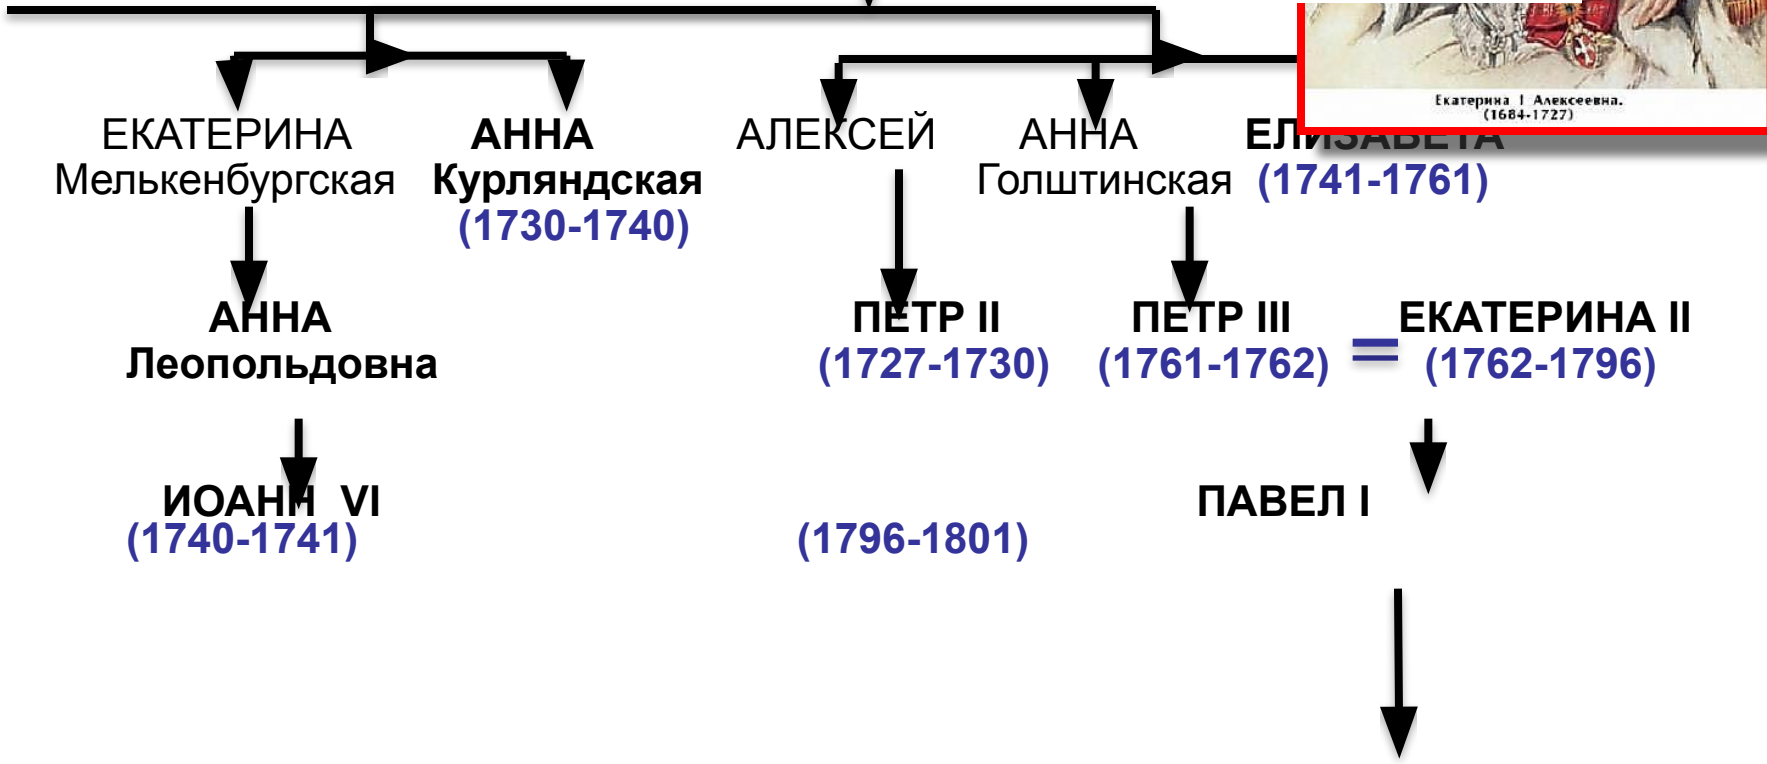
Екатерина I Алексеевна.
(1684-1727)

ЕКАТЕРИНА Мелькенбургская

АННА Курляндская (1730-1740)

АЛЕКСЕЙ

АННА Голштинская

ЕЛ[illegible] (1741-1761)

АННА Леопольдовна

ПЕТР II (1727-1730)

ПЕТР III (1761-1762)

=

ЕКАТЕРИНА II (1762-1796)

ИОАНН VI (1740-1741)

ПАВЕЛ I

(1796-1801)